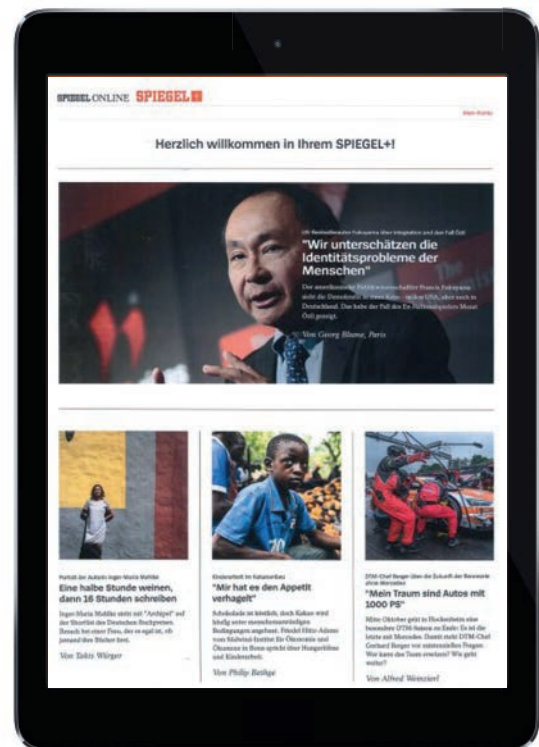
SPIEGEL ONLINE SPIEGEL+

Mein Konto

Herzlich willkommen in Ihrem SPIEGEL+!

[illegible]

"Wir unterschätzen die Identitätsprobleme der Menschen"

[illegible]

Von Georg Blume, Paris

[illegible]

Eine halbe Stunde weinen, dann 16 Stunden schreiben

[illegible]

Von Tobias Wörger

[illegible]

"Mir hat es den Appetit verhagelt"

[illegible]

Von Philip Bethge

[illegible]

"Mein Traum sind Autos mit 1000 PS"

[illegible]

Von Alfred Weinzierl